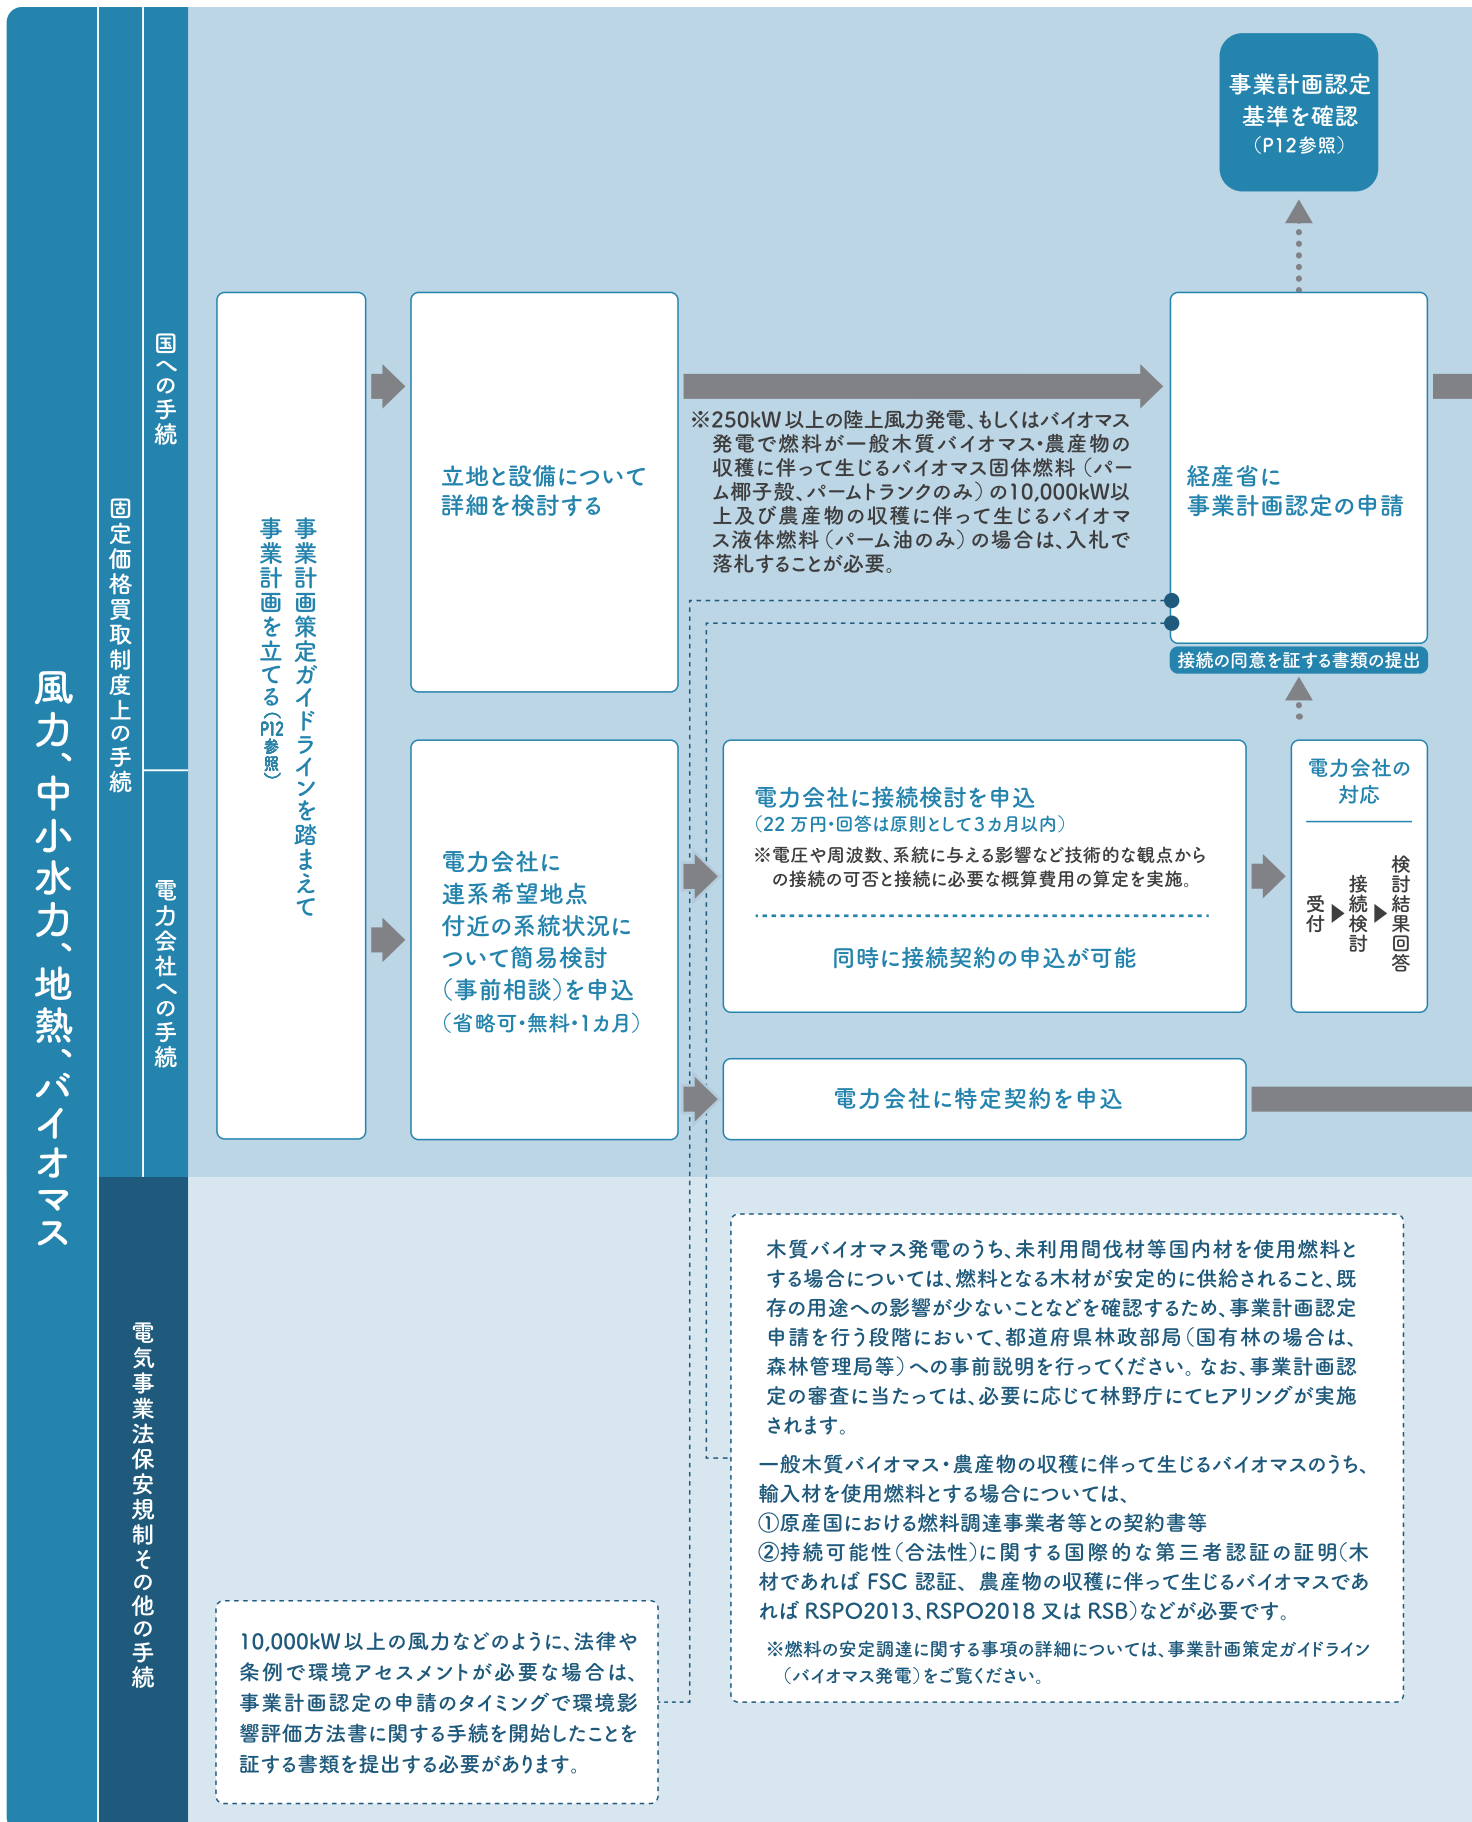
風力、中小水力、地熱、バイオマス

固定価格買取制度上の手続

国への手続

電力会社への手続

電気事業法保安規制その他の手続

事業計画認定基準を確認（P12参照）

事業計画策定ガイドラインを踏まえて事業計画を立てる（P12参照）

立地と設備について詳細を検討する

※250kW以上の陸上風力発電、もしくはバイオマス発電で燃料が一般木質バイオマス・農産物の収穫に伴って生じるバイオマス固体燃料（パーム椰子殻、パームトランクのみ）の10,000kW以上及び農産物の収穫に伴って生じるバイオマス液体燃料（パーム油のみ）の場合は、入札で落札することが必要。

経産省に事業計画認定の申請

接続の同意を証する書類の提出

電力会社に連系希望地点付近の系統状況について簡易検討（事前相談）を申込（省略可・無料・1カ月）

電力会社に接続検討を申込（22万円・回答は原則として3カ月以内）
※電圧や周波数、系統に与える影響など技術的な観点からの接続の可否と接続に必要な概算費用の算定を実施。

同時に接続契約の申込が可能

電力会社の対応

受付 ▶ 接続検討 ▶ 検討結果回答

電力会社に特定契約を申込

木質バイオマス発電のうち、未利用間伐材等国内材を使用燃料とする場合については、燃料となる木材が安定的に供給されること、既存の用途への影響が少ないことなどを確認するため、事業計画認定申請を行う段階において、都道府県林政部局（国有林の場合は、森林管理局等）への事前説明を行ってください。なお、事業計画認定の審査に当たっては、必要に応じて林野庁にてヒアリングが実施されます。

一般木質バイオマス・農産物の収穫に伴って生じるバイオマスのうち、輸入材を使用燃料とする場合については、
①原産国における燃料調達事業者等との契約書等
②持続可能性（合法性）に関する国際的な第三者認証の証明（木材であればFSC認証、農産物の収穫に伴って生じるバイオマスであればRSPO2013、RSPO2018又はRSB）などが必要です。
※燃料の安定調達に関する事項の詳細については、事業計画策定ガイドライン（バイオマス発電）をご覧ください。

10,000kW以上の風力などのように、法律や条例で環境アセスメントが必要な場合は、事業計画認定の申請のタイミングで環境影響評価方法書に関する手続を開始したことを証する書類を提出する必要があります。